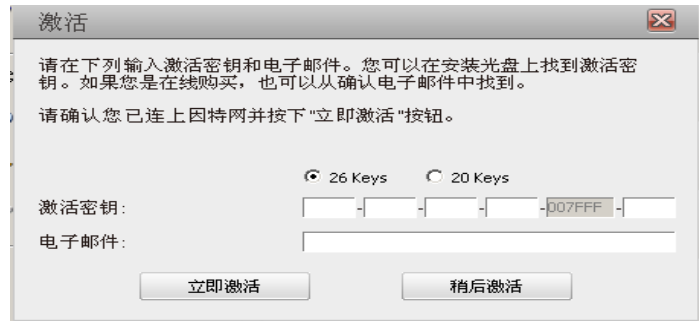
激活

请在下列输入激活密钥和电子邮件。您可以在安装光盘上找到激活密钥。如果您是在线购买，也可以从确认电子邮件中找到。

请确认您已连上因特网并按下"立即激活"按钮。

26 Keys　20 Keys

激活密钥: [ ] - [ ] - [ ] - [ ] - 007FFF - [ ]

电子邮件:

立即激活　稍后激活